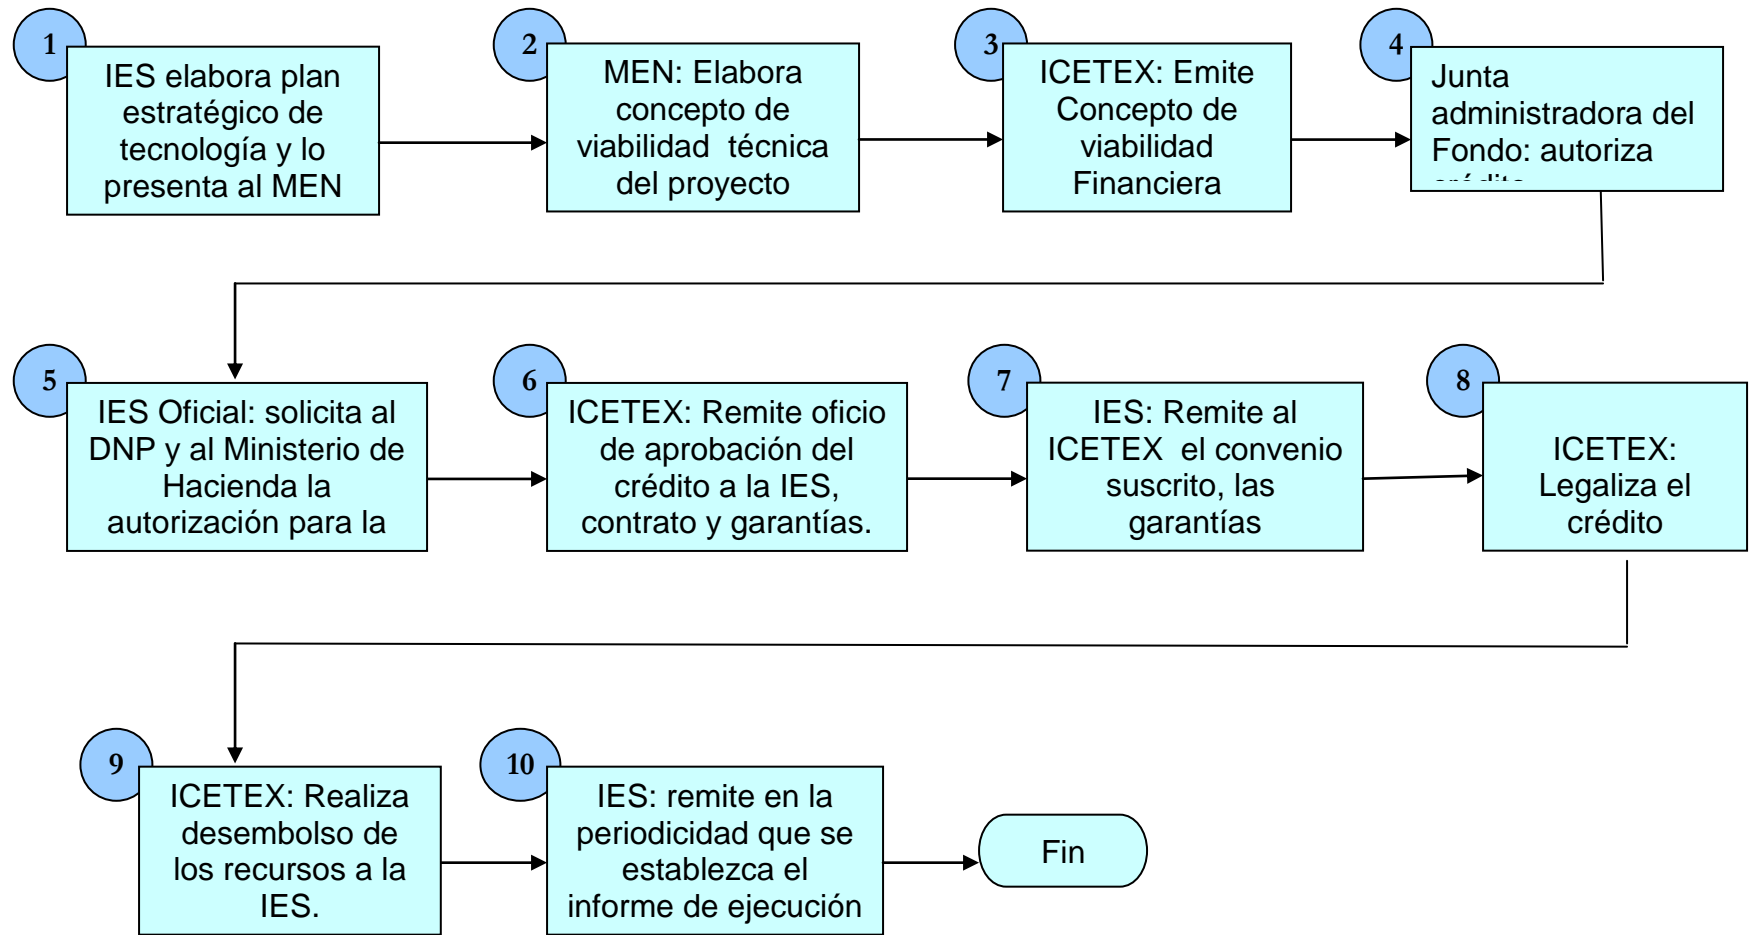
1
IES elabora plan estratégico de tecnología y lo presenta al MEN

2
MEN: Elabora concepto de viabilidad técnica del proyecto

3
ICETEX: Emite Concepto de viabilidad Financiera

4
Junta administradora del Fondo: autoriza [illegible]

5
IES Oficial: solicita al DNP y al Ministerio de Hacienda la autorización para la

6
ICETEX: Remite oficio de aprobación del crédito a la IES, contrato y garantías.

7
IES: Remite al ICETEX el convenio suscrito, las garantías

8
ICETEX: Legaliza el crédito

9
ICETEX: Realiza desembolso de los recursos a la IES.

10
IES: remite en la periodicidad que se establezca el informe de ejecución

Fin